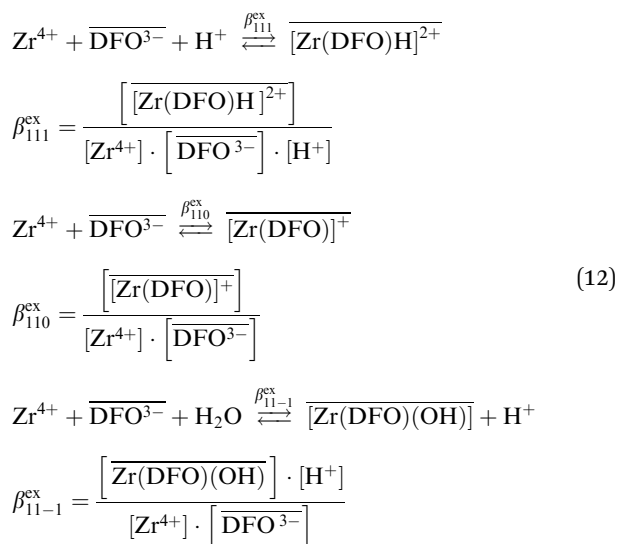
$Zr^{4+} + \overline{DFO^{3-}} + H^+ \overset{\beta_{111}^{ex}}{\rightleftharpoons} \overline{[Zr(DFO)H]^{2+}}$

$\beta_{111}^{ex} = \frac{\left[\overline{[Zr(DFO)H]^{2+}}\right]}{[Zr^{4+}] \cdot \left[\overline{DFO^{3-}}\right] \cdot [H^+]}$

$Zr^{4+} + \overline{DFO^{3-}} \overset{\beta_{110}^{ex}}{\rightleftharpoons} \overline{[Zr(DFO)]^{+}}$

$\beta_{110}^{ex} = \frac{\left[\overline{[Zr(DFO)]^{+}}\right]}{[Zr^{4+}] \cdot \left[\overline{DFO^{3-}}\right]}$ (12)

$Zr^{4+} + \overline{DFO^{3-}} + H_2O \overset{\beta_{11-1}^{ex}}{\rightleftharpoons} \overline{[Zr(DFO)(OH)]} + H^+$

$\beta_{11-1}^{ex} = \frac{\left[\overline{Zr(DFO)(OH)}\right] \cdot [H^+]}{[Zr^{4+}] \cdot \left[\overline{DFO^{3-}}\right]}$